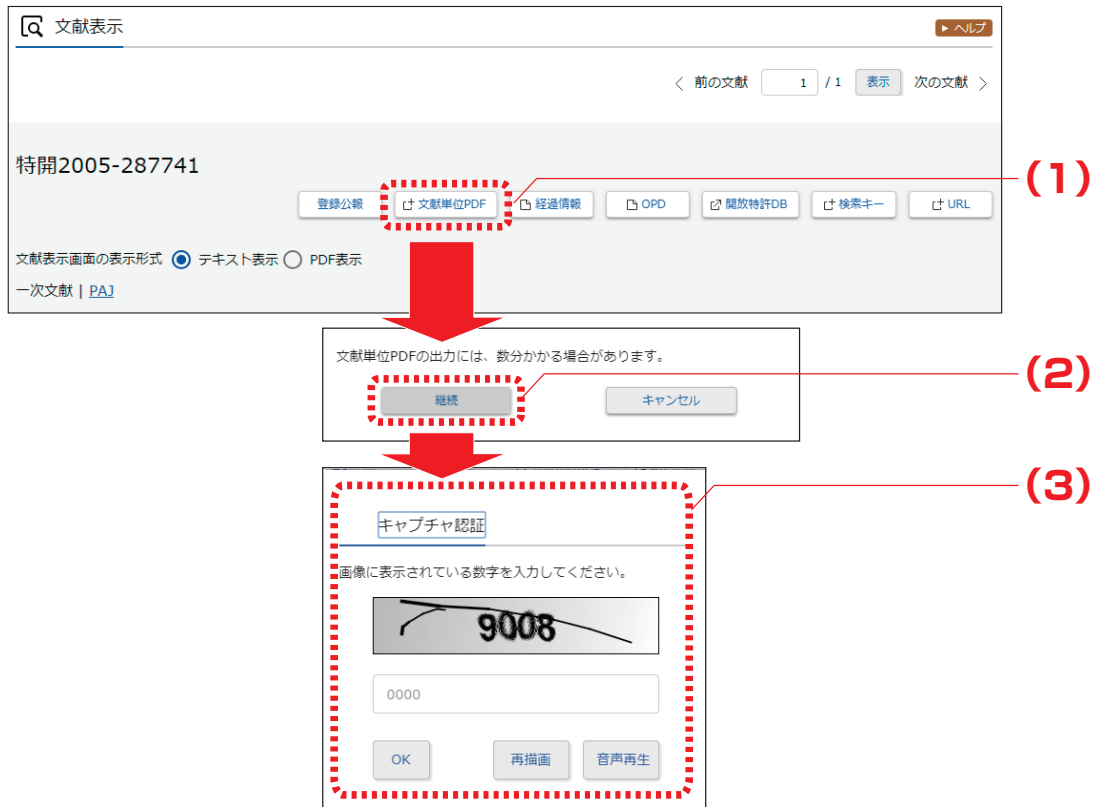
文献表示

► ヘルプ

〈 前の文献 1 / 1 表示 次の文献 〉

特開2005-287741

登録公報 文献単位PDF 経過情報 OPD 開放特許DB 検索キー URL

(1)

文献表示画面の表示形式 テキスト表示 PDF表示

一次文献 | PAJ

文献単位PDFの出力には、数分かかる場合があります。

継続 キャンセル

(2)

(3)

キャプチャ認証

画像に表示されている数字を入力してください。

9008

0000

OK 再描画 音声再生